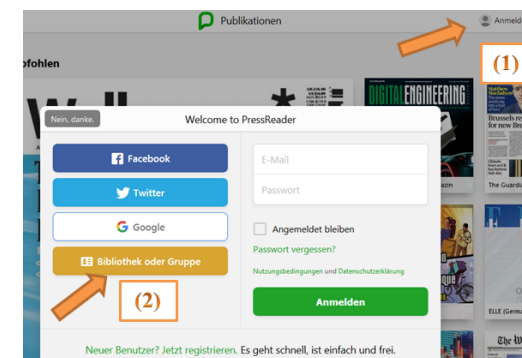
Publikationen

Anmeld

(1)

pfohlen

DIGITALENGINEERING

Brussels re new Be

Nein, danke.

Welcome to PressReader

Facebook

Twitter

Google

Bibliothek oder Gruppe

(2)

E-Mail

Passwort

Angemeldet bleiben

Passwort vergessen?

Nutzungsbedingungen und Datenschutzerklärung

Anmelden

The Guardi

ELLE (Germ

Neuer Benutzer? Jetzt registrieren. Es geht schnell, ist einfach und frei.